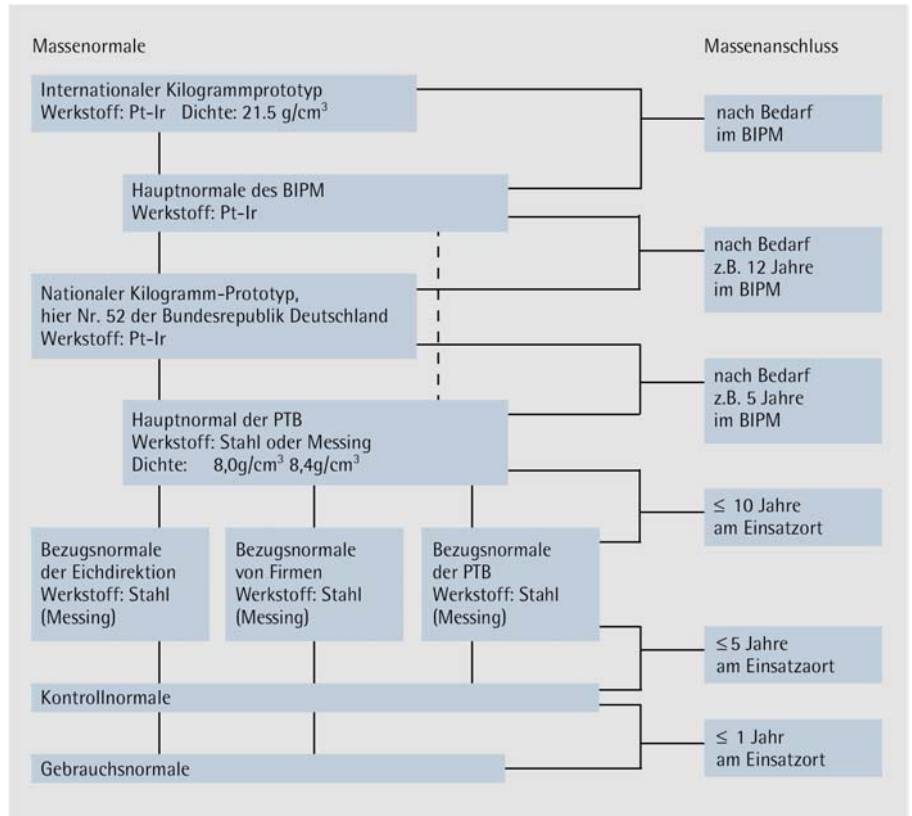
Massenormale

Massenanschluss

Internationaler Kilogrammprototyp
Werkstoff: Pt-Ir Dichte: 21.5 g/cm$^3$

nach Bedarf
im BIPM

Hauptnormale des BIPM
Werkstoff: Pt-Ir

nach Bedarf
z.B. 12 Jahre
im BIPM

Nationaler Kilogramm-Prototyp,
hier Nr. 52 der Bundesrepublik Deutschland
Werkstoff: Pt-Ir

nach Bedarf
z.B. 5 Jahre
im BIPM

Hauptnormal der PTB
Werkstoff: Stahl oder Messing
Dichte: 8,0g/cm$^3$ 8,4g/cm$^3$

≤ 10 Jahre
am Einsatzort

Bezugsnormale
der Eichdirektion
Werkstoff: Stahl
(Messing)

Bezugsnormale
von Firmen
Werkstoff: Stahl
(Messing)

Bezugsnormale
der PTB
Werkstoff: Stahl
(Messing)

≤5 Jahre
am Einsatzort

Kontrollnormale

≤ 1 Jahr
am Einsatzort

Gebrauchsnormale